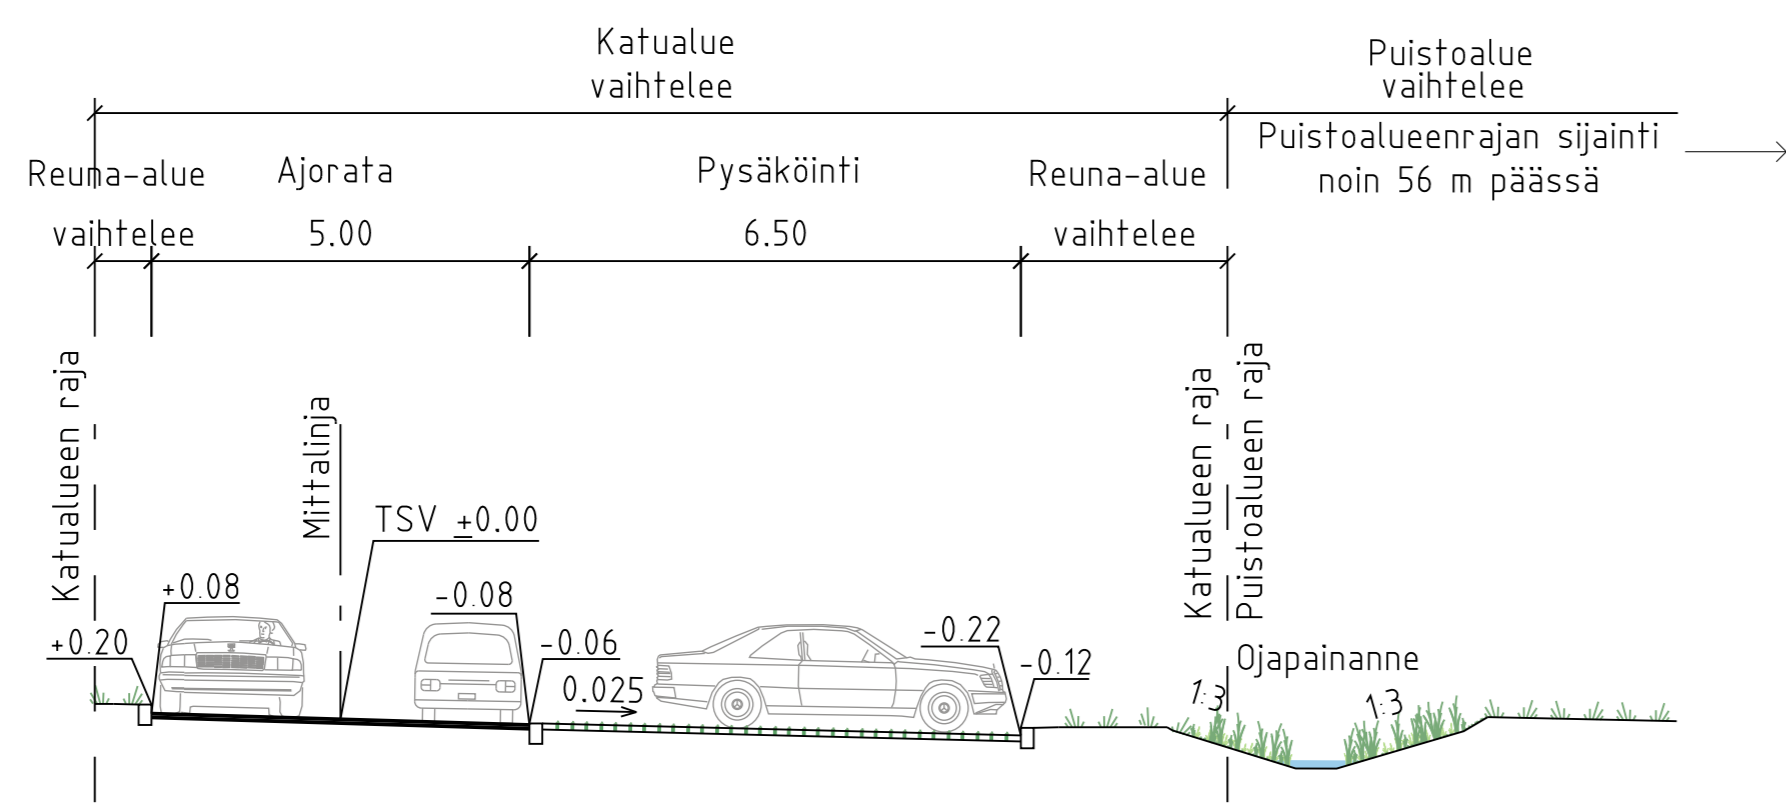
Katualue
vaihtelee

Puistoalue
vaihtelee

Puistoalueenrajan sijainti
noin 56 m päässä

Reuna-alue
vaihtelee

Ajorata
5.00

Pysäköinti
6.50

Reuna-alue
vaihtelee

Katualueen raja

Mittalinja

TSV $\underline{+}0.00$

Katualueen raja
Puistoalueen raja

+0.08

+0.20

-0.08

-0.06

0.025

-0.22

-0.12

Ojapainanne

1:3

1:3